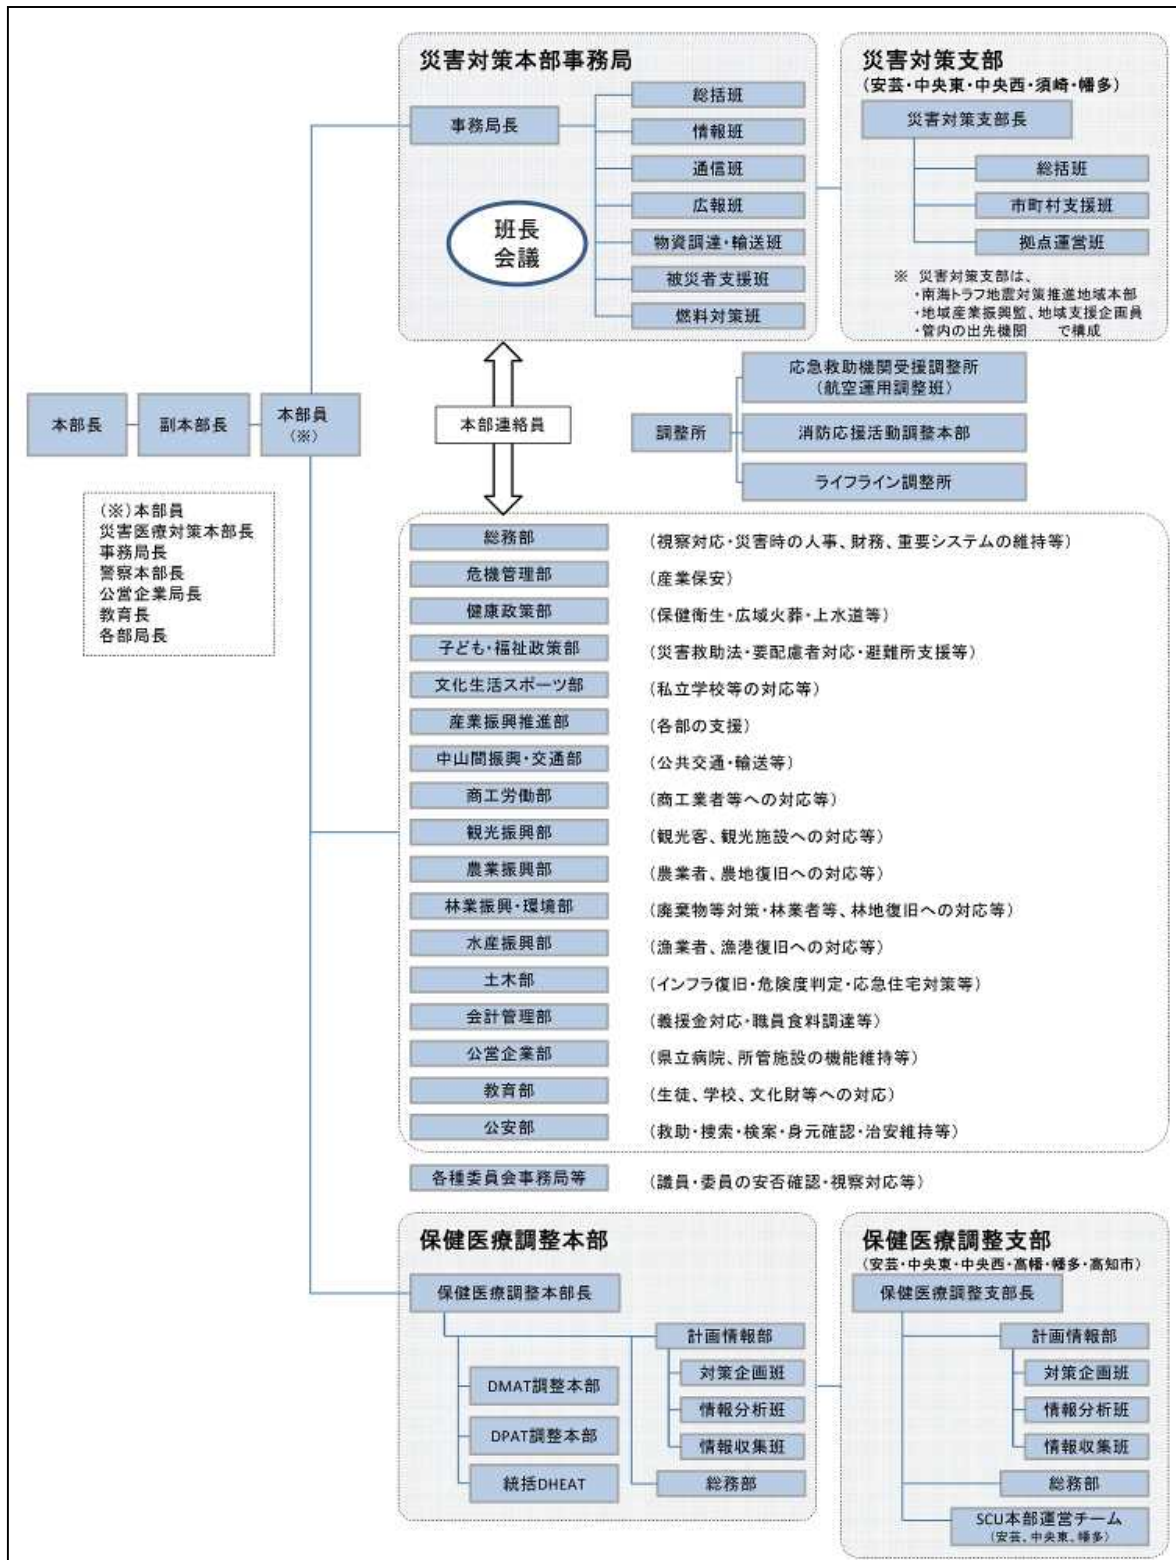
災害対策本部事務局

事務局長

総括班
情報班
通信班
広報班
物資調達・輸送班
被災者支援班
燃料対策班

班長
会議

災害対策支部
(安芸・中央東・中央西・須崎・幡多)

災害対策支部長

総括班
市町村支援班
拠点運営班

※ 災害対策支部は、
・南海トラフ地震対策推進地域本部
・地域産業振興監、地域支援企画員
・管内の出先機関　　で構成

本部長
副本部長
本部員
(※)

本部連絡員

調整所
応急救助機関受援調整所
(航空運用調整班)
消防応援活動調整本部
ライフライン調整所

(※)本部員
災害医療対策本部長
事務局長
警察本部長
公営企業局長
教育長
各部局長

| | |
|---|---|
| 総務部 | (視察対応・災害時の人事、財務、重要システムの維持等) |
| 危機管理部 | (産業保安) |
| 健康政策部 | (保健衛生・広域火葬・上水道等) |
| 子ども・福祉政策部 | (災害救助法・要配慮者対応・避難所支援等) |
| 文化生活スポーツ部 | (私立学校等の対応等) |
| 産業振興推進部 | (各部の支援) |
| 中山間振興・交通部 | (公共交通・輸送等) |
| 商工労働部 | (商工業者等への対応等) |
| 観光振興部 | (観光客、観光施設への対応等) |
| 農業振興部 | (農業者、農地復旧への対応等) |
| 林業振興・環境部 | (廃棄物等対策・林業者等、林地復旧への対応等) |
| 水産振興部 | (漁業者、漁港復旧への対応等) |
| 土木部 | (インフラ復旧・危険度判定・応急住宅対策等) |
| 会計管理部 | (義援金対応・職員食料調達等) |
| 公営企業部 | (県立病院、所管施設の機能維持等) |
| 教育部 | (生徒、学校、文化財等への対応) |
| 公安部 | (救助・捜索・検案・身元確認・治安維持等) |
| 各種委員会事務局等 | (議員・委員の安否確認・視察対応等) |

保健医療調整本部

保健医療調整本部長

DMAT調整本部
DPAT調整本部
統括DHEAT

計画情報部
対策企画班
情報分析班
情報収集班
総務部

保健医療調整支部
(安芸・中央東・中央西・高幡・幡多・高知市)

保健医療調整支部長

計画情報部
対策企画班
情報分析班
情報収集班
総務部
SCU本部運営チーム
(安芸、中央東、幡多)